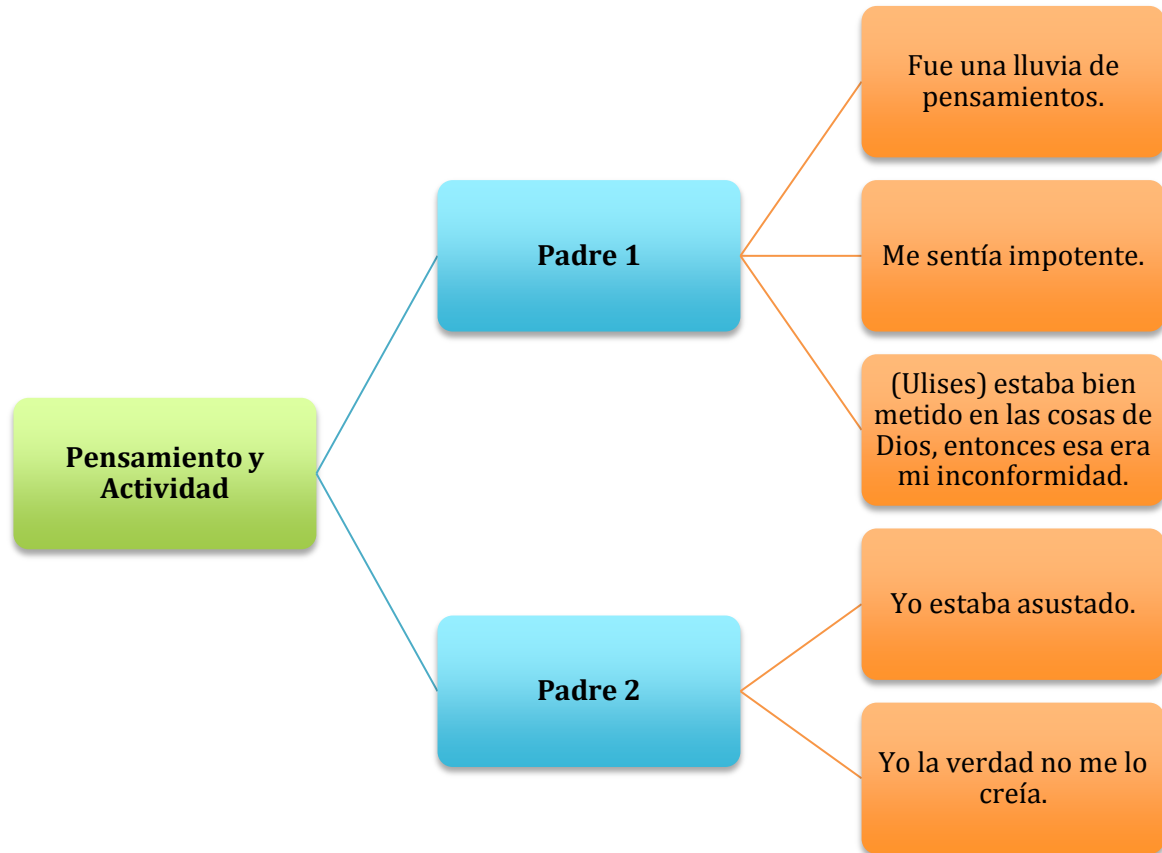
Pensamiento y Actividad

Padre 1

Fue una lluvia de pensamientos.

Me sentía impotente.

(Ulises) estaba bien metido en las cosas de Dios, entonces esa era mi inconformidad.

Padre 2

Yo estaba asustado.

Yo la verdad no me lo creía.